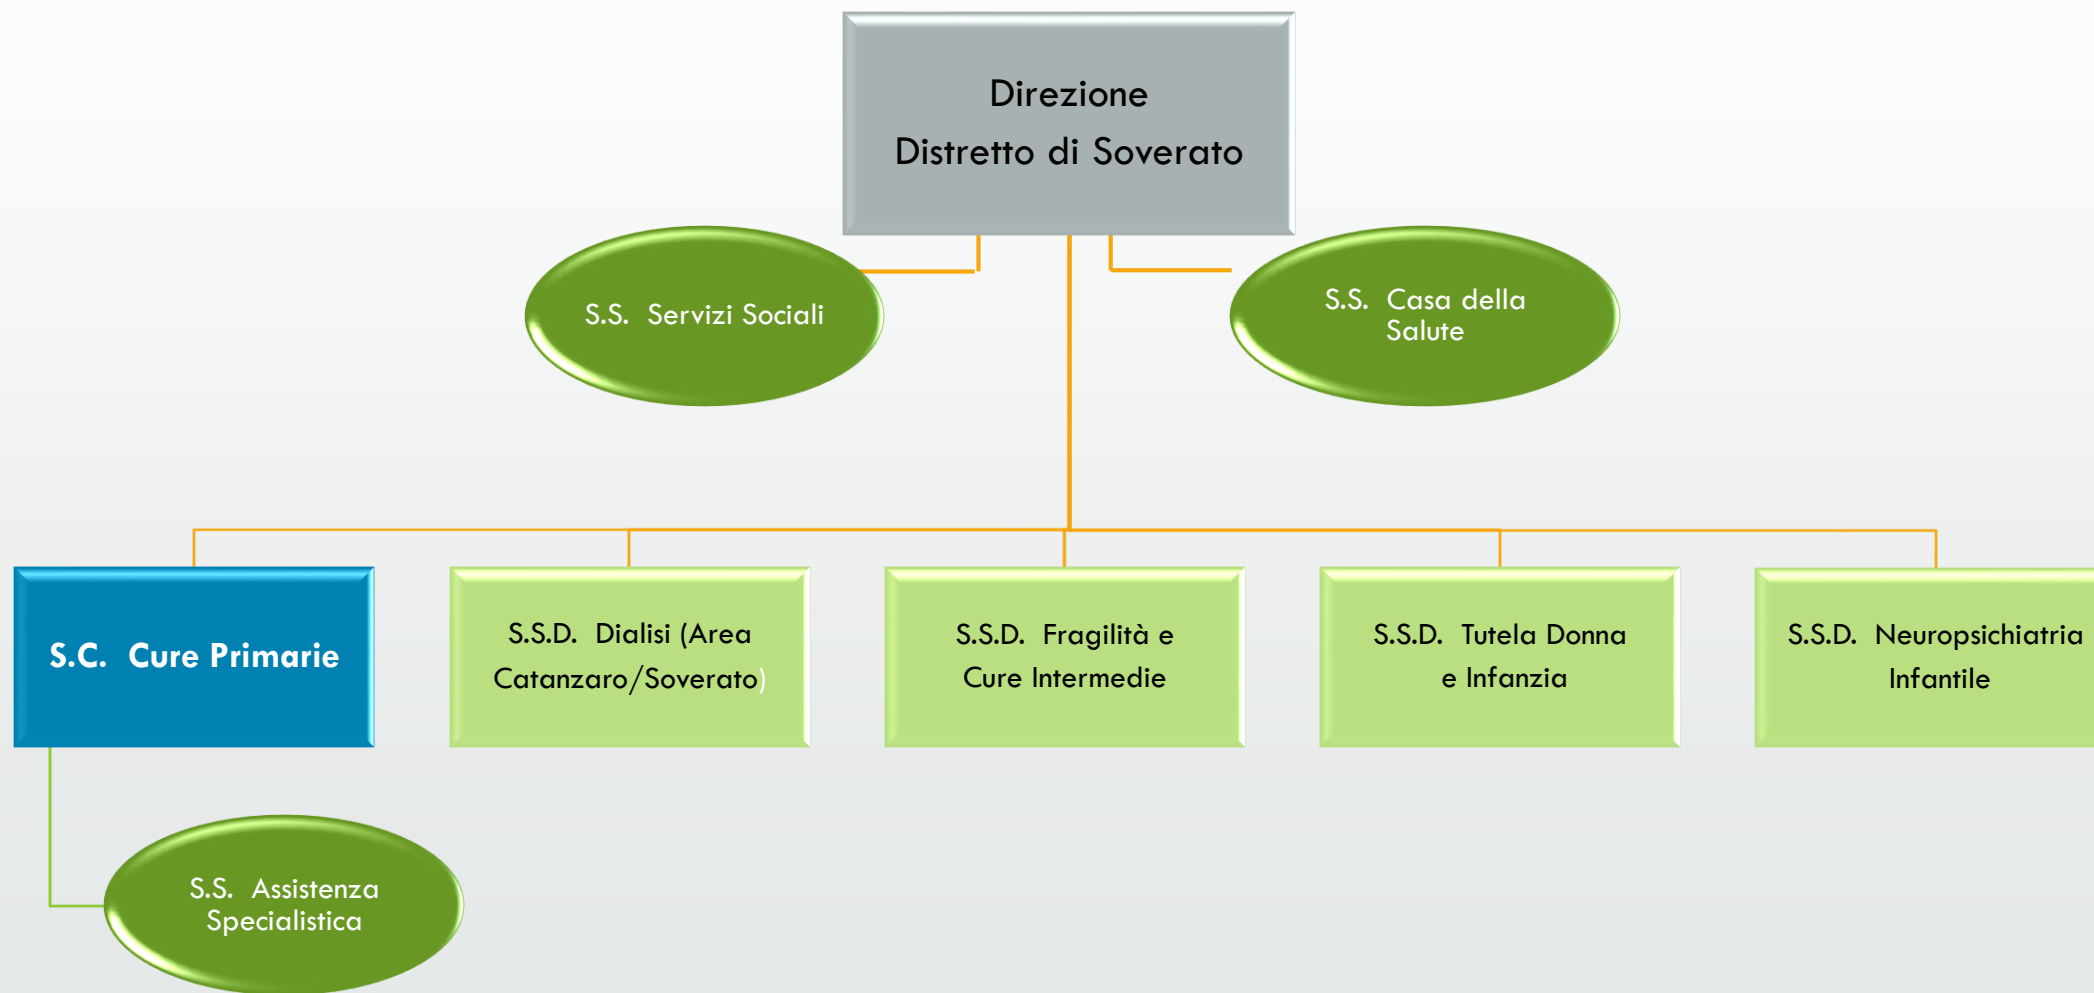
Direzione
Distretto di Soverato

S.S. Servizi Sociali

S.S. Casa della Salute

S.C. Cure Primarie

S.S.D. Dialisi (Area Catanzaro/Soverato)

S.S.D. Fragilità e Cure Intermedie

S.S.D. Tutela Donna e Infanzia

S.S.D. Neuropsichiatria Infantile

S.S. Assistenza Specialistica